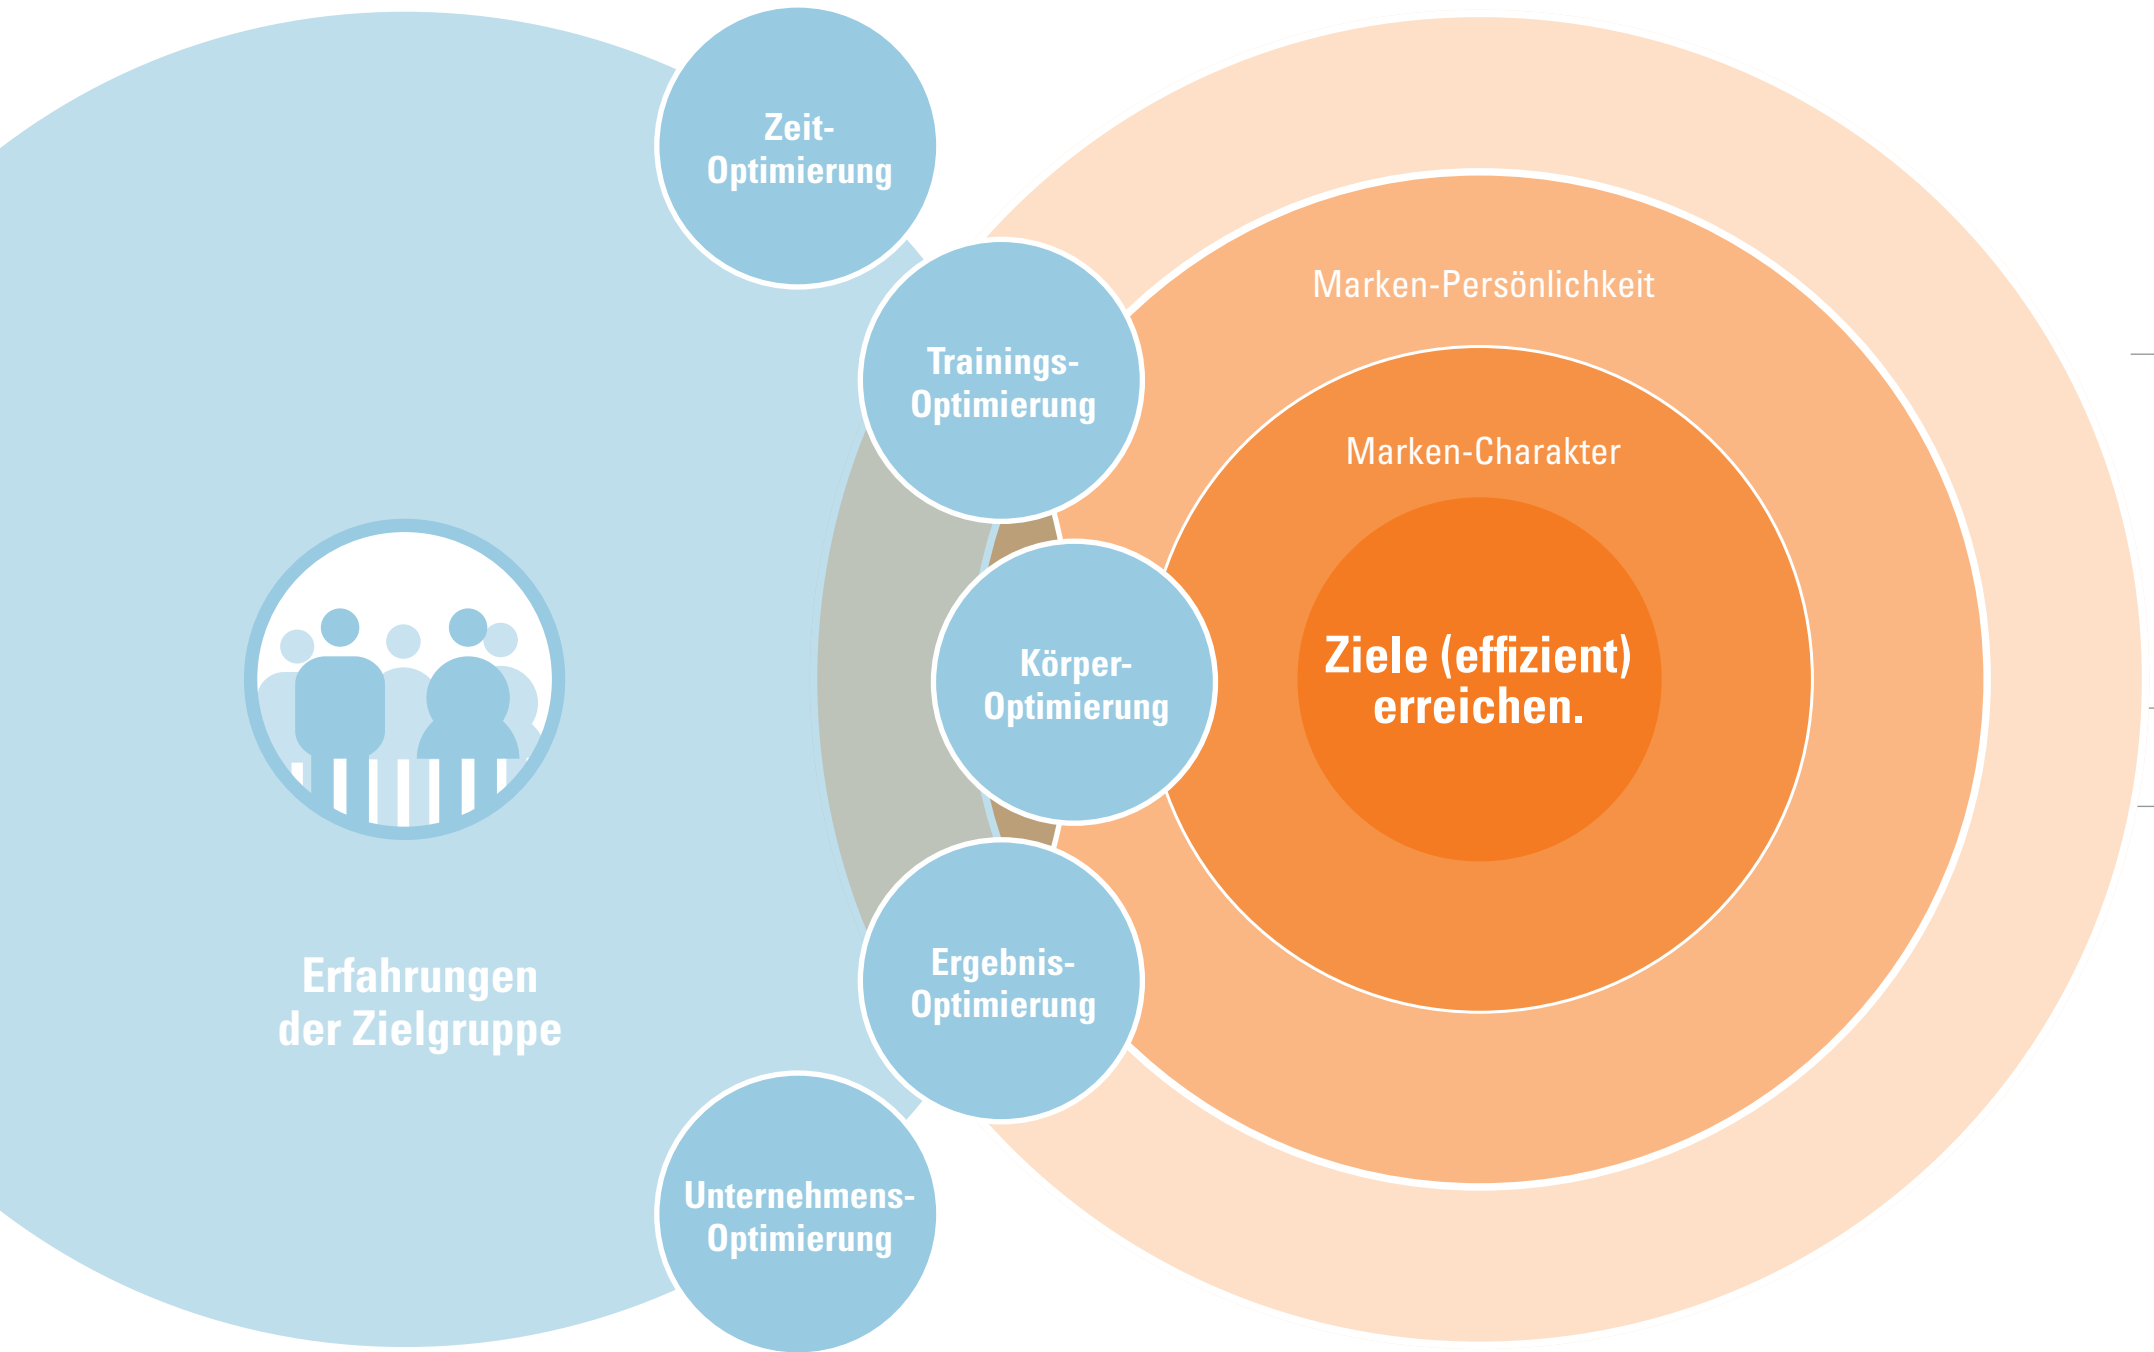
Zeit-Optimierung

Trainings-Optimierung

Körper-Optimierung

Ergebnis-Optimierung

Unternehmens-Optimierung

Erfahrungen der Zielgruppe

Marken-Persönlichkeit

Marken-Charakter

Ziele (effizient) erreichen.